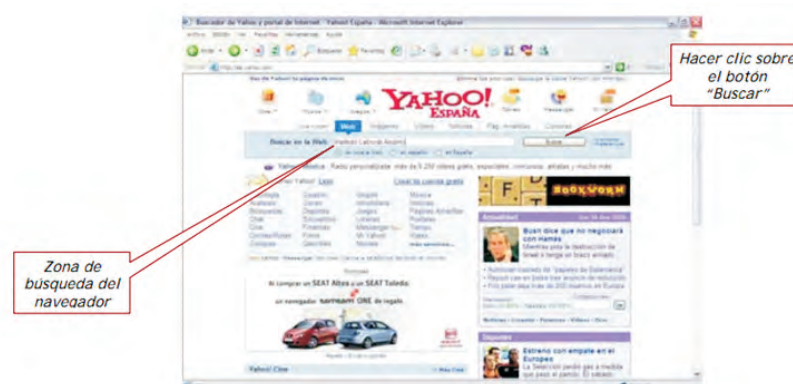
Buscador de Yahoo y portal de Internet - Yahoo! España - Microsoft Internet Explorer

Hacer clic sobre el botón "Buscar"

YAHOO! ESPAÑA

Web

Buscar en la Web:

Buscar

BOOKWORM

Actualidad

Bush dice que no negociará con Hamas

Deportes

Estreno con empate en la Europa

Zona de búsqueda del navegador

Al comprar un SEAT Altea o un SEAT Toledo, un navegador ONE de regalo.

Yahoo! Cine